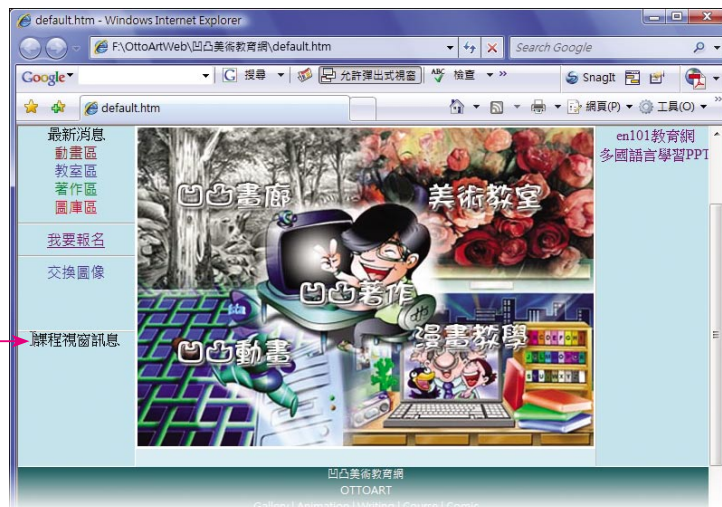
default.htm - Windows Internet Explorer

F:\OttoArtWeb\凹凸美術教育網\default.htm

Search Google

Google

搜尋

允許彈出式視窗

檢查

SnagIt

default.htm

網頁(P)

工具(O)

最新消息
動畫區
教室區
著作區
圖庫區

我要報名

交換圖像

課程視窗訊息

凹凸畫廊

美術教室

凹凸著作

凹凸動畫

漫畫教學

en101教育網
多國語言學習PPT

凹凸美術教育網
OTTOART
Gallery | Animation | Writing | Course | Comic